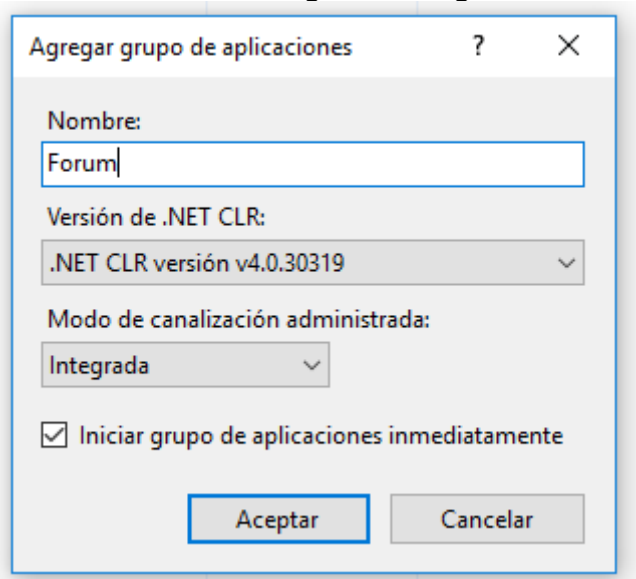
Agregar grupo de aplicaciones ? X

Nombre:

Forum

Versión de .NET CLR:

.NET CLR versión v4.0.30319

Modo de canalización administrada:

Integrada

Iniciar grupo de aplicaciones inmediatamente

Aceptar

Cancelar